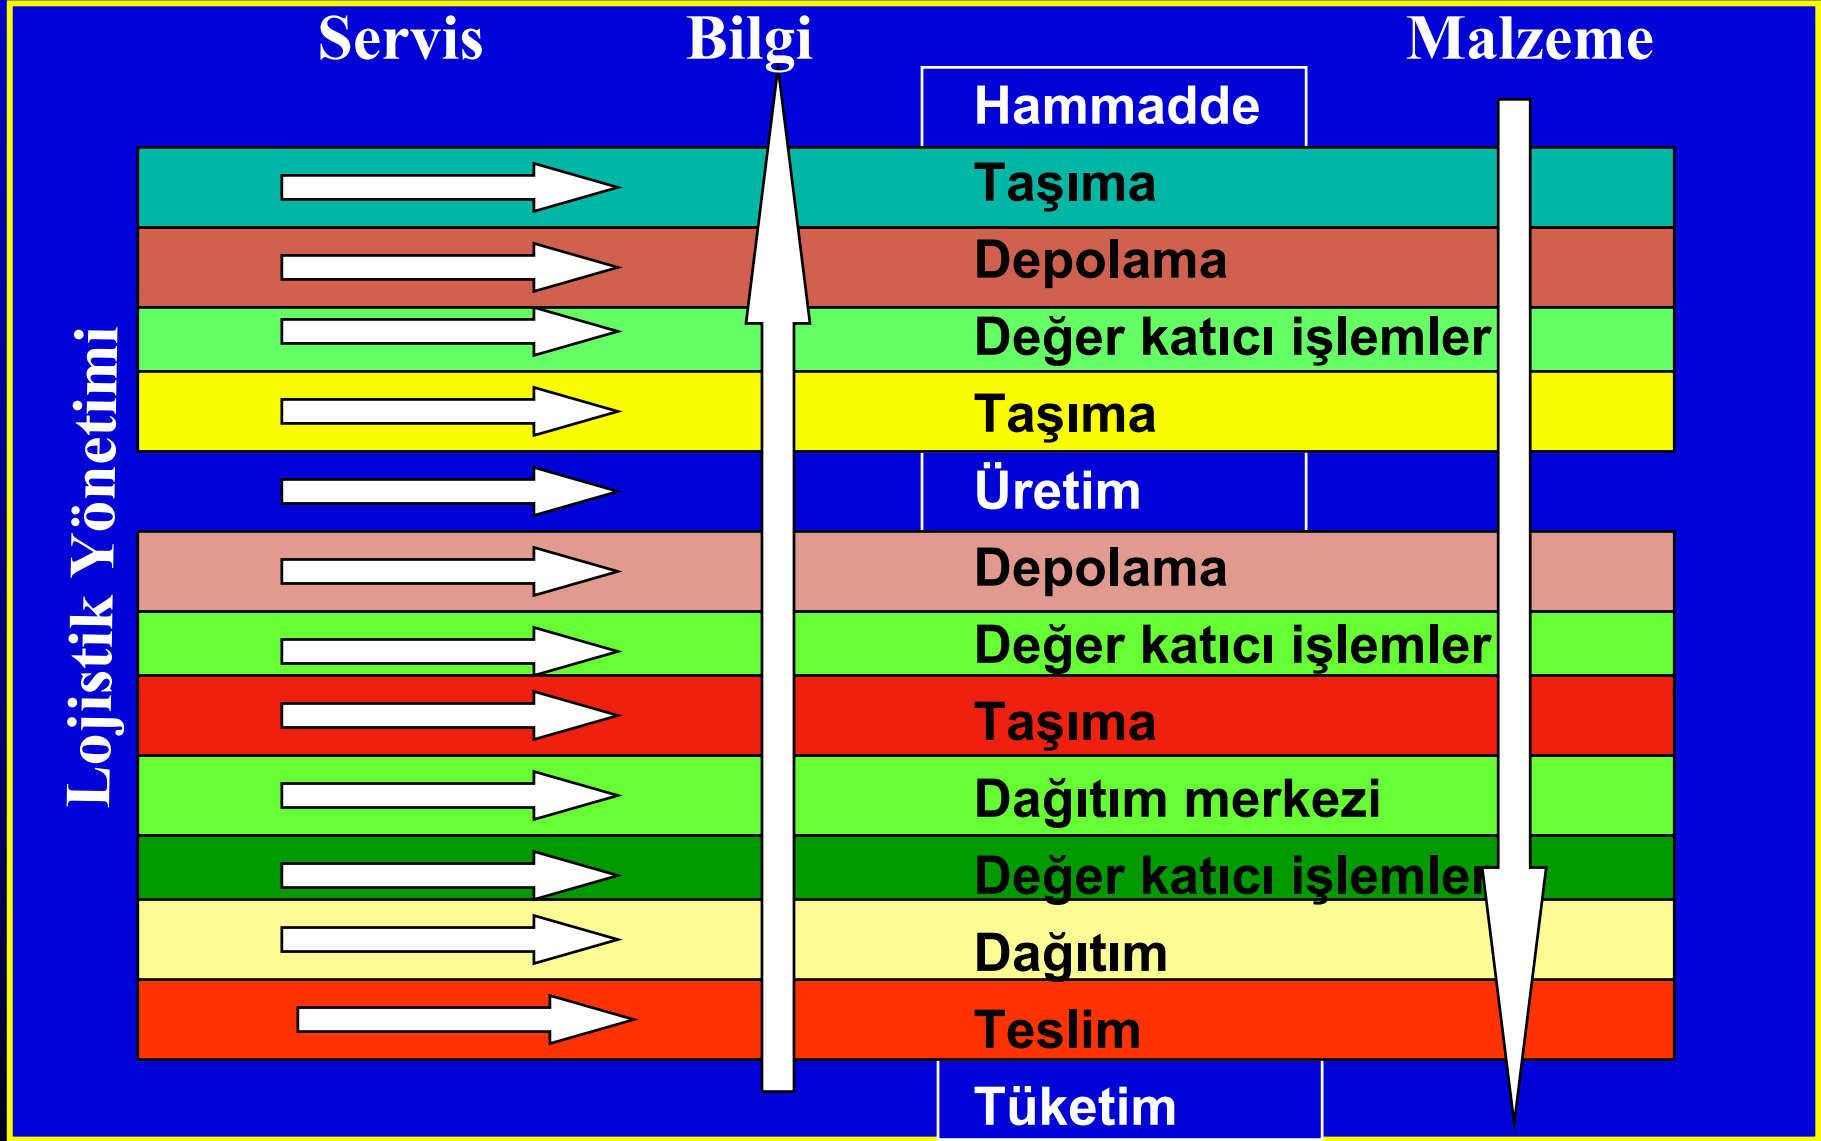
Servis

Bilgi

Malzeme

Lojistik Yönetimi

Hammadde

Taşıma

Depolama

Değer katıcı işlemler

Taşıma

Üretim

Depolama

Değer katıcı işlemler

Taşıma

Dağıtım merkezi

Değer katıcı işlemler

Dağıtım

Teslim

Tüketim